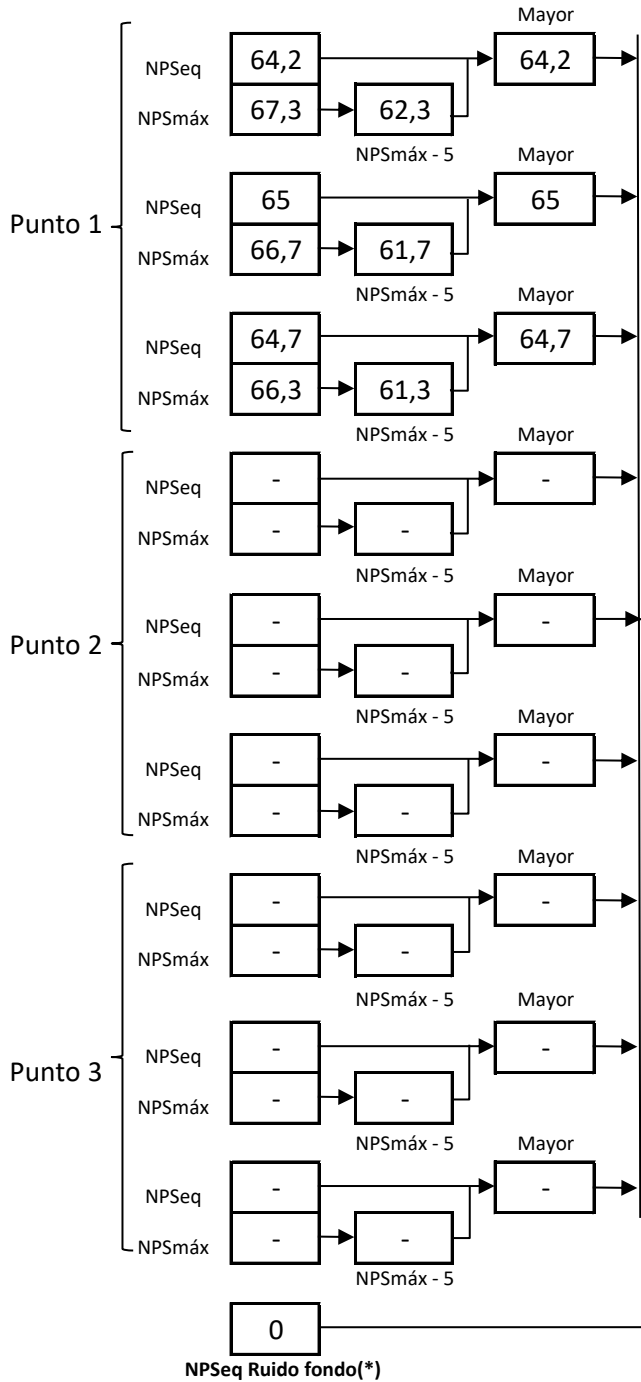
Mayor

NPSeq 64,2 64,2

NPSmáx 67,3 62,3

NPSmáx - 5 Mayor

Punto 1

NPSeq 65 65

NPSmáx 66,7 61,7

NPSmáx - 5 Mayor

NPSeq 64,7 64,7

NPSmáx 66,3 61,3

NPSmáx - 5 Mayor

NPSeq - -

NPSmáx - -

NPSmáx - 5 Mayor

Punto 2

NPSeq - -

NPSmáx - -

NPSmáx - 5 Mayor

NPSeq - -

NPSmáx - -

NPSmáx - 5 Mayor

NPSeq - -

NPSmáx - -

NPSmáx - 5 Mayor

Punto 3

NPSeq - -

NPSmáx - -

NPSmáx - 5 Mayor

NPSeq - -

NPSmáx - -

NPSmáx - 5

0

NPSeq Ruido fondo(*)